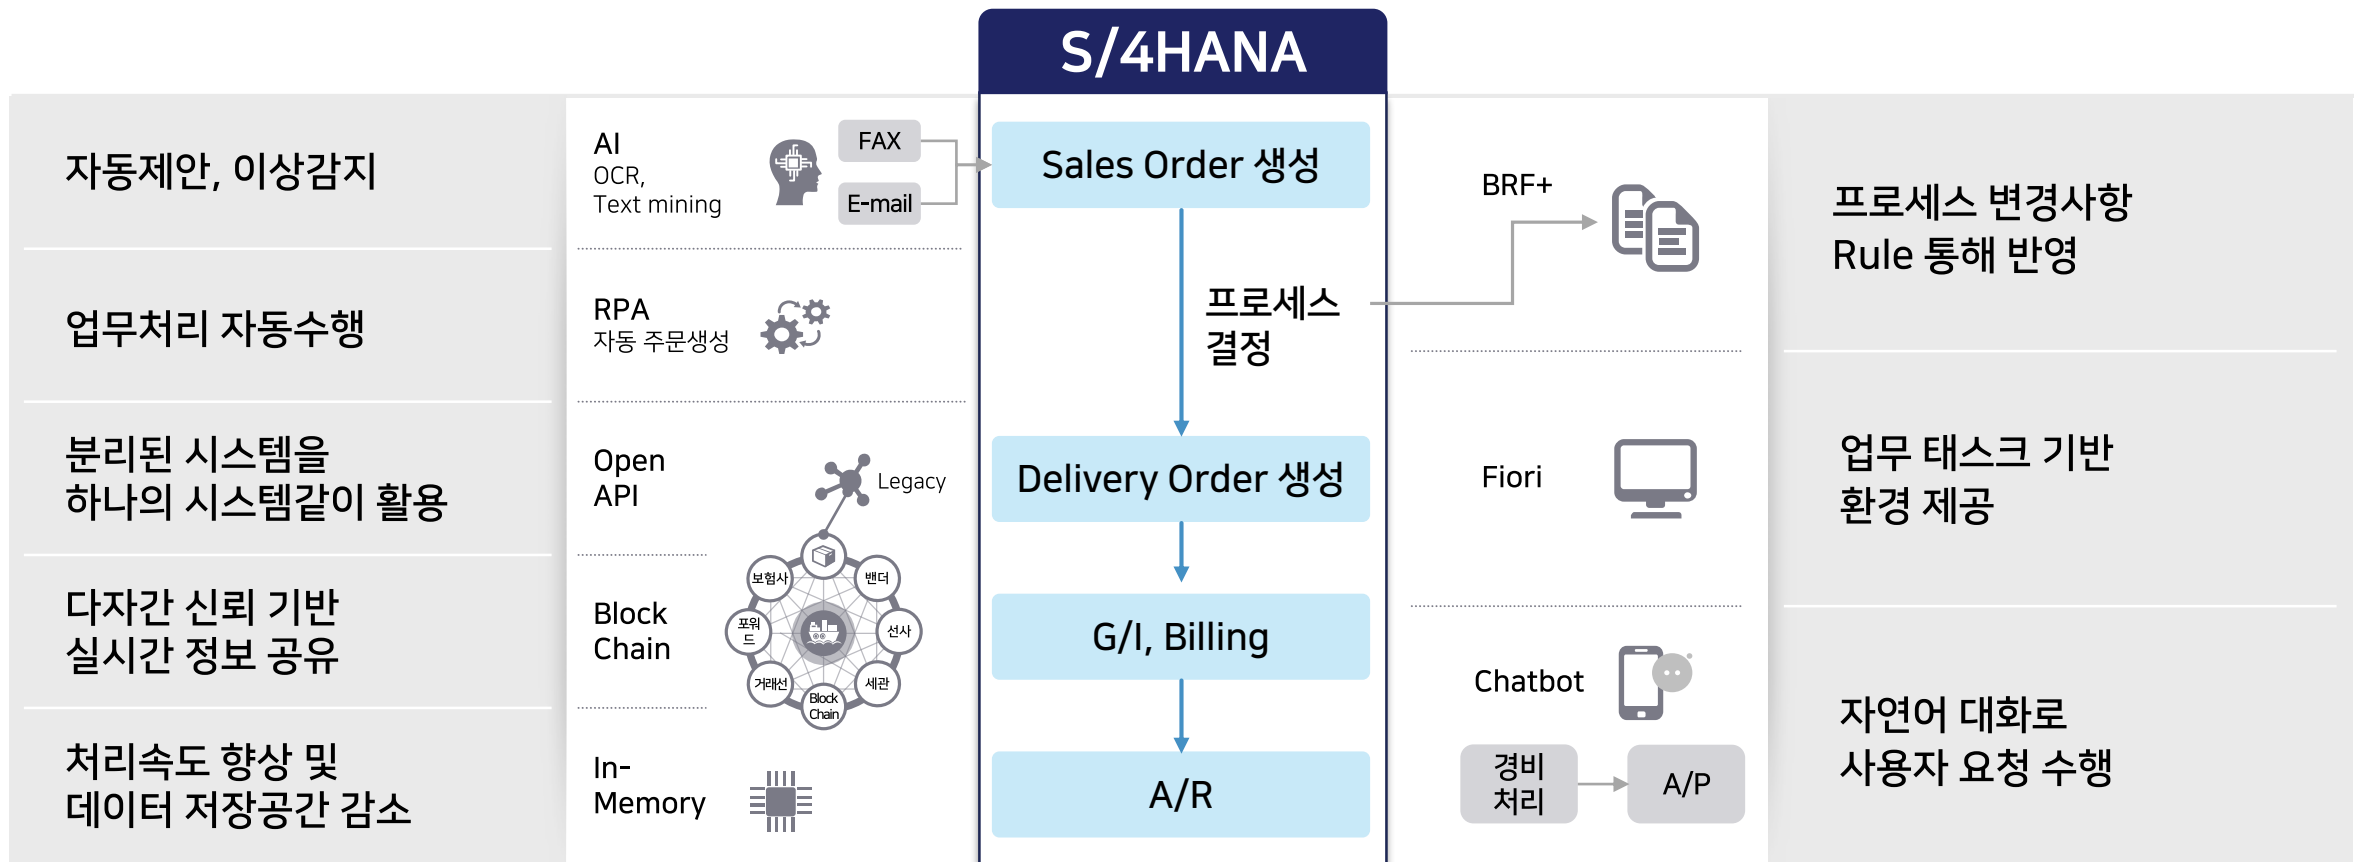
S/4HANA

자동제안, 이상감지

업무처리 자동수행

분리된 시스템을 하나의 시스템같이 활용

다자간 신뢰 기반 실시간 정보 공유

처리속도 향상 및 데이터 저장공간 감소

AI
OCR,
Text mining

FAX

E-mail

RPA
자동 주문생성

Open API

Legacy

Block Chain

보험사
밴더
포워드
선사
거래선
세관
Block Chain

In-Memory

Sales Order 생성

프로세스 결정

Delivery Order 생성

G/I, Billing

A/R

BRF+

Fiori

Chatbot

경비 처리

A/P

프로세스 변경사항 Rule 통해 반영

업무 태스크 기반 환경 제공

자연어 대화로 사용자 요청 수행